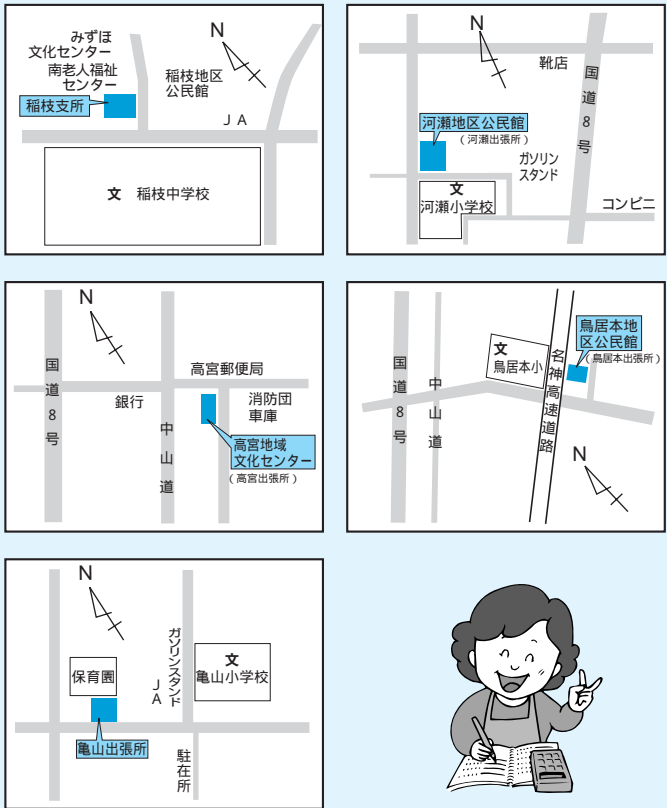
N
みずほ文化センター
南老人福祉センター
稲枝地区公民館
稲枝支所
ＪＡ
文 稲枝中学校

N
靴店
国道8号
河瀬地区公民館
（河瀬出張所）
ガソリンスタンド
文 河瀬小学校
コンビニ

N
国道8号
高宮郵便局
銀行
消防団車庫
中山道
高宮地域文化センター
（高宮出張所）

文 鳥居本小
名神高速道路
鳥居本地区公民館
（鳥居本出張所）
国道8号
中山道
N

N
ガソリンスタンド
文 亀山小学校
保育園
ＪＡ
亀山出張所
駐在所